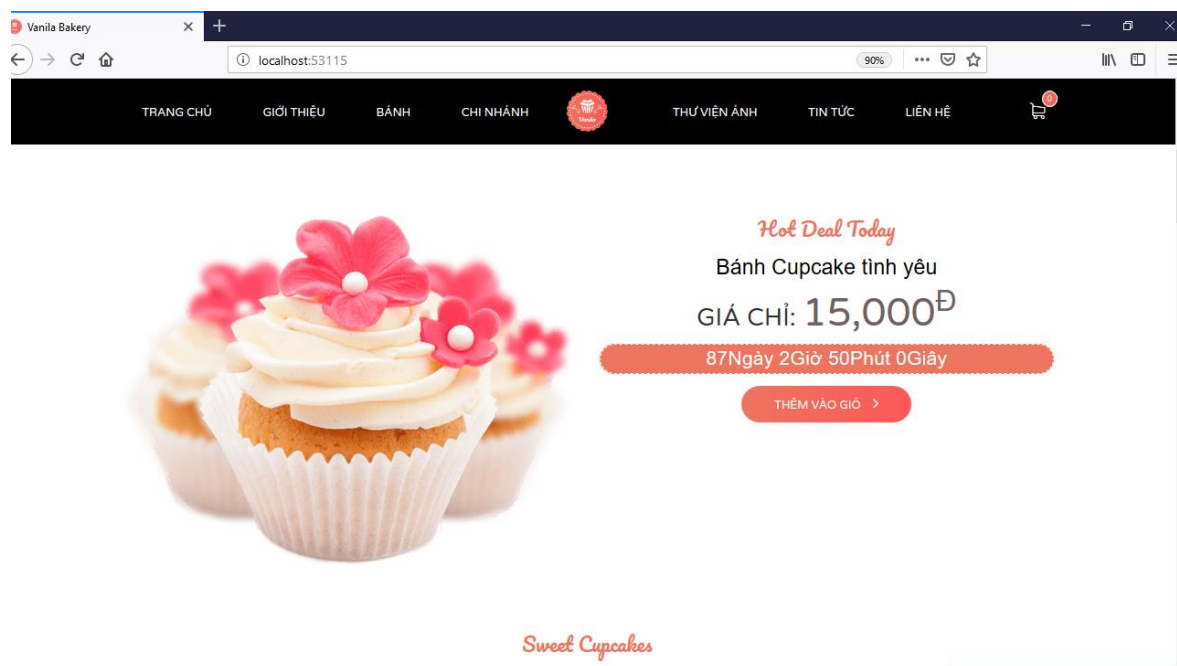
Vanila Bakery

localhost:53115

90%

TRANG CHỦ GIỚI THIỆU BÁNH CHI NHÁNH

Vanila

THƯ VIỆN ẢNH TIN TỨC LIÊN HỆ

0

Hot Deal Today

Bánh Cupcake tình yêu

GIÁ CHỈ: 15,000Đ

87Ngày 2Giờ 50Phút 0Giây

THÊM VÀO GIỎ >

Sweet Cupcakes